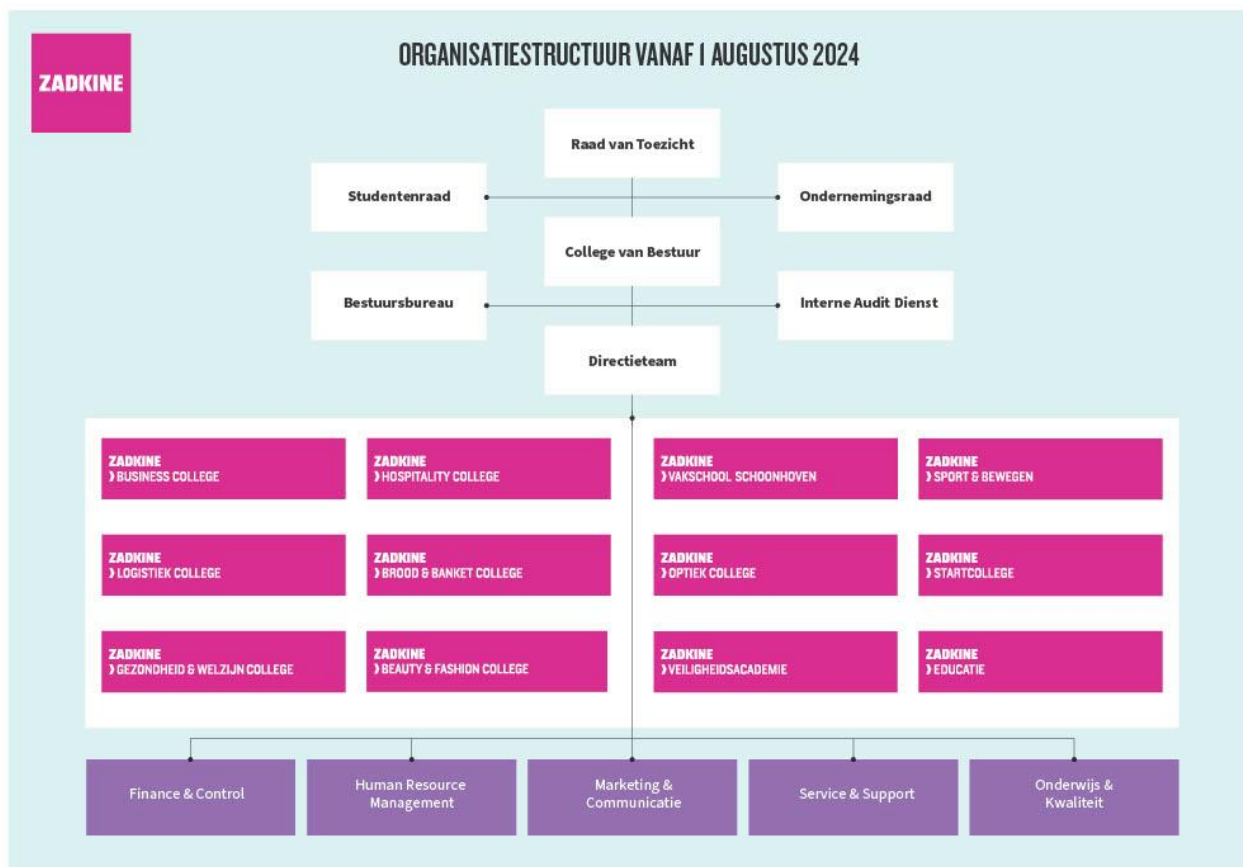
ZADKINE

ORGANISATIESTRUCTUUR VANAF 1 AUGUSTUS 2024

Raad van Toezicht

Studentenraad

Ondernemingsraad

College van Bestuur

Bestuursbureau

Interne Audit Dienst

Directieteam

ZADKINE
› BUSINESS COLLEGE

ZADKINE
› HOSPITALITY COLLEGE

ZADKINE
› VAKSCHOOL SCHOONHOVEN

ZADKINE
› SPORT & BEWEGEN

ZADKINE
› LOGISTIEK COLLEGE

ZADKINE
› BROOD & BANKET COLLEGE

ZADKINE
› OPTIEK COLLEGE

ZADKINE
› STARTCOLLEGE

ZADKINE
› GEZONDHEID & WELZIJN COLLEGE

ZADKINE
› BEAUTY & FASHION COLLEGE

ZADKINE
› VEILIGHEIDSACADEMIE

ZADKINE
› EDUCATIE

Finance & Control

Human Resource Management

Marketing & Communicatie

Service & Support

Onderwijs & Kwaliteit